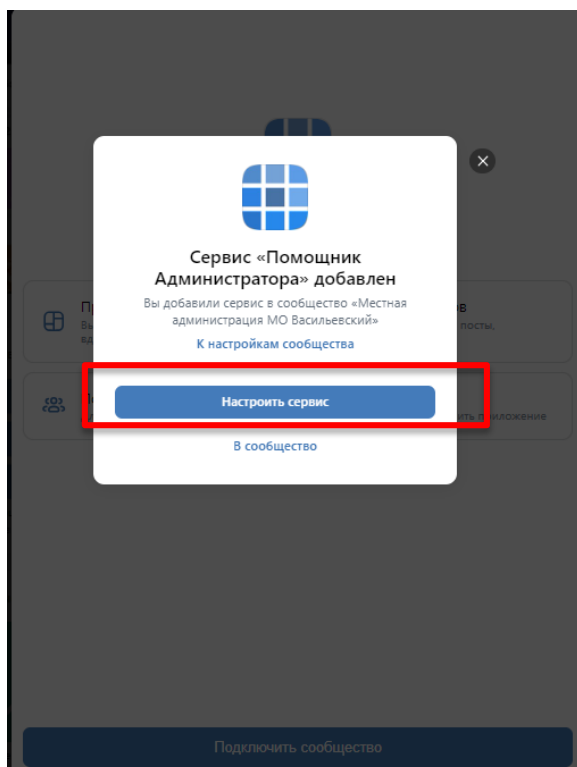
Сервис «Помощник Администратора» добавлен

Вы добавили сервис в сообщество «Местная администрация МО Васильевский»

К настройкам сообщества

Настроить сервис

В сообщество

Пр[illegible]
Вы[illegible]
вд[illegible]

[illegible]в
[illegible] посты,

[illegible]ить приложение

Подключить сообщество